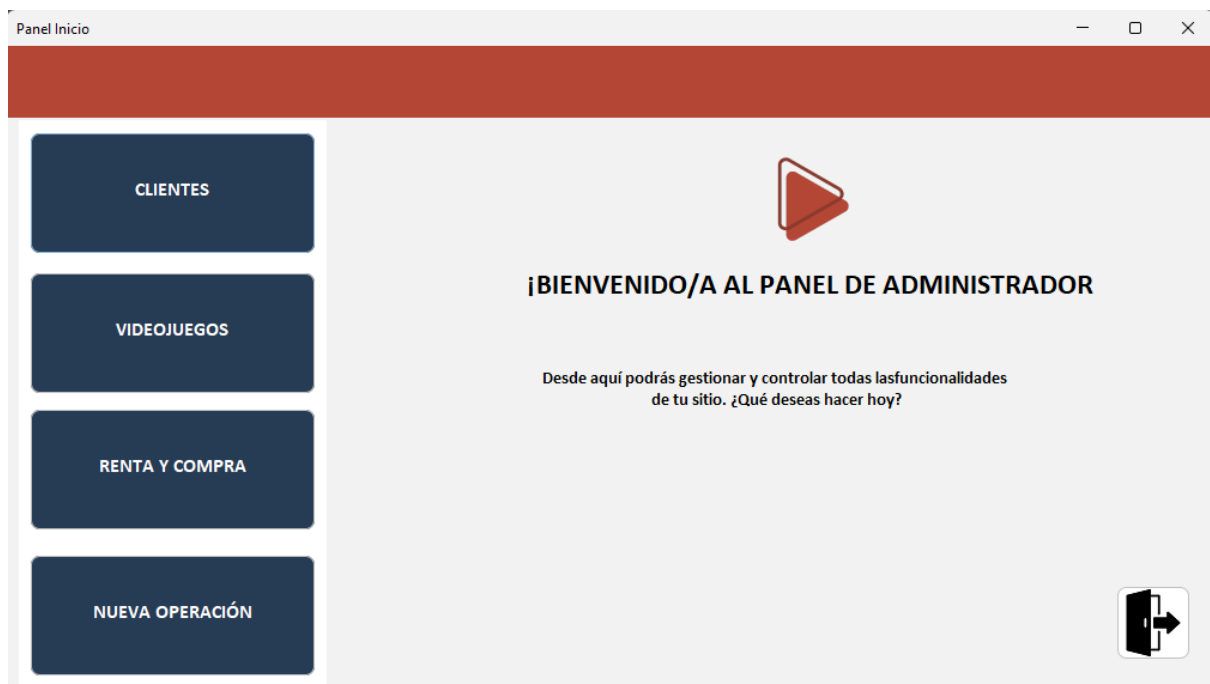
Panel Inicio

CLIENTES

VIDEOJUEGOS

RENTA Y COMPRA

NUEVA OPERACIÓN

¡BIENVENIDO/A AL PANEL DE ADMINISTRADOR

Desde aquí podrás gestionar y controlar todas lasfuncionalidades de tu sitio. ¿Qué deseas hacer hoy?